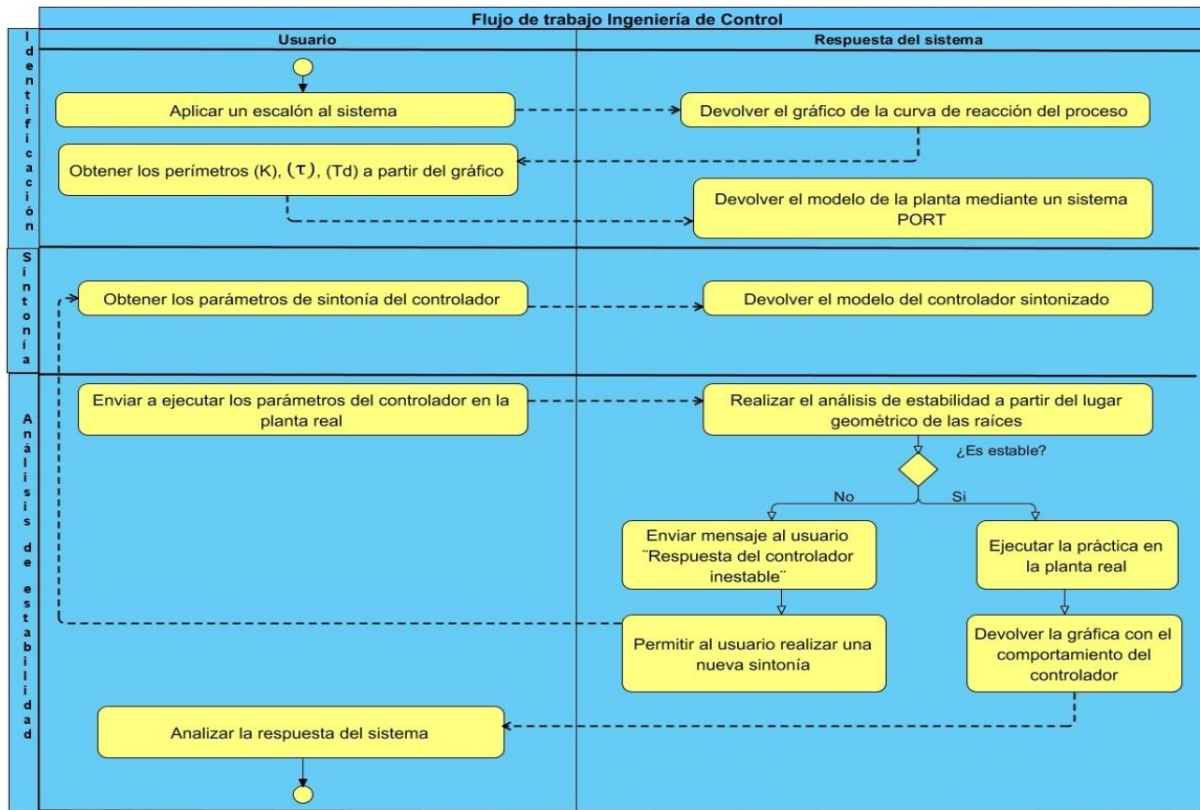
Flujo de trabajo Ingeniería de Control

Usuario

Respuesta del sistema

Identificación

Aplicar un escalón al sistema

Devolver el gráfico de la curva de reacción del proceso

Obtener los perímetros (K), $(\tau)$, (Td) a partir del gráfico

Devolver el modelo de la planta mediante un sistema PORT

Sintonía

Obtener los parámetros de sintonía del controlador

Devolver el modelo del controlador sintonizado

Análisis de estabilidad

Enviar a ejecutar los parámetros del controlador en la planta real

Realizar el análisis de estabilidad a partir del lugar geométrico de las raíces

¿Es estable?

No

Si

Enviar mensaje al usuario ¨Respuesta del controlador inestable¨

Ejecutar la práctica en la planta real

Permitir al usuario realizar una nueva sintonía

Devolver la gráfica con el comportamiento del controlador

Analizar la respuesta del sistema